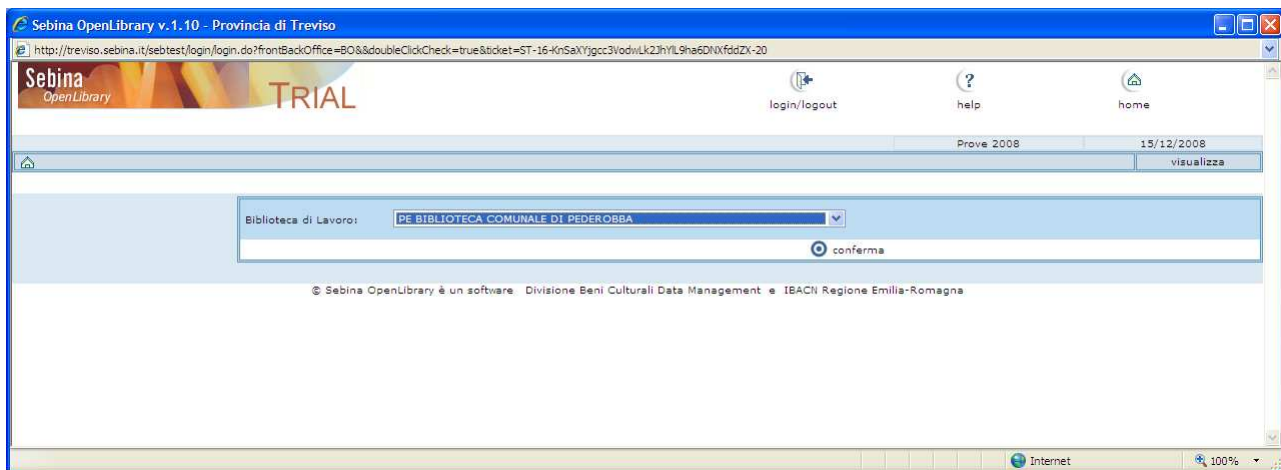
Sebina OpenLibrary v.1.10 - Provincia di Treviso

http://treviso.sebina.it/sebtest/login/login.do?frontBackOffice=BO&&doubleClickCheck=true&ticket=ST-16-KnSaXYjgcc3VodwLk2JhYlL9ha6DNXfddZX-20

Sebina OpenLibrary TRIAL

login/logout help home

Prove 2008 15/12/2008

visualizza

Biblioteca di Lavoro: PE BIBLIOTECA COMUNALE DI PEDEROBBA

conferma

© Sebina OpenLibrary è un software Divisione Beni Culturali Data Management e IBACN Regione Emilia-Romagna

Internet 100%